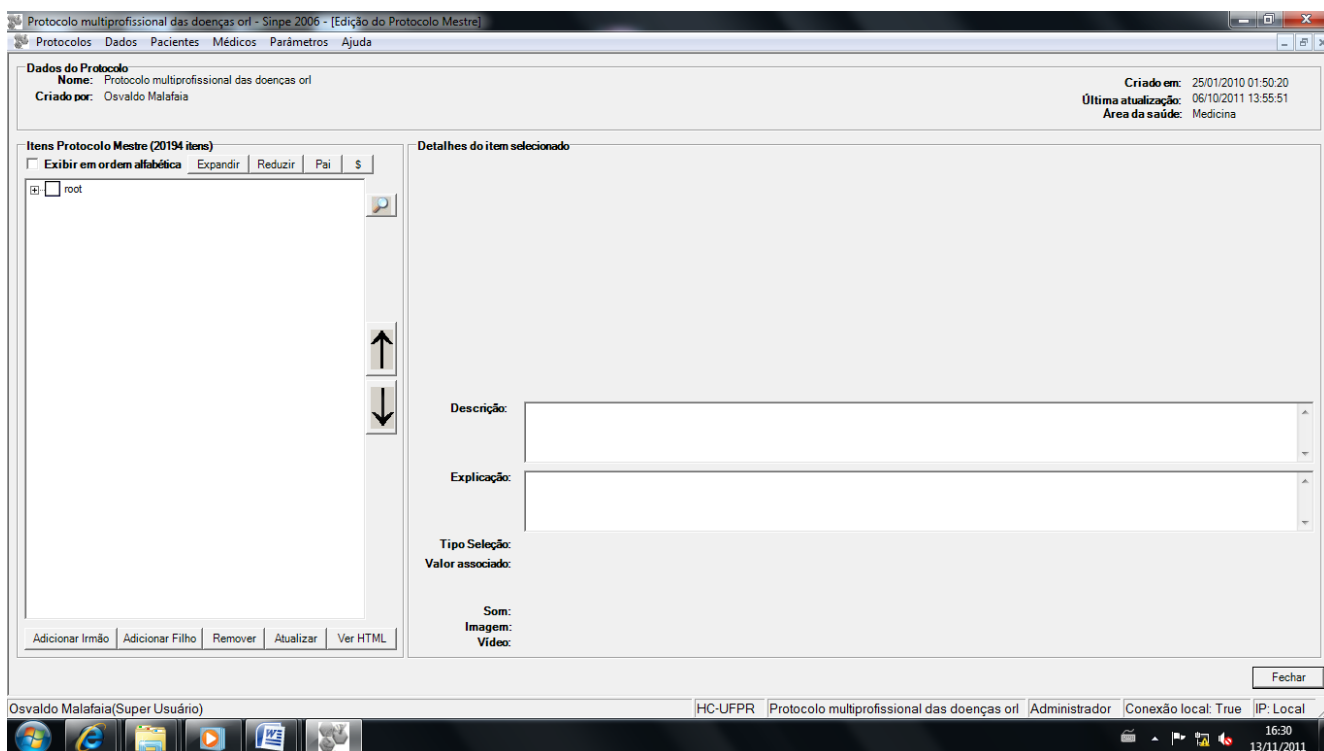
Protocolo multiprofissional das doenças orl - Sinpe 2006 - [Edição do Protocolo Mestre]

Protocolos Dados Pacientes Médicos Parâmetros Ajuda

Dados do Protocolo
Nome: Protocolo multiprofissional das doenças orl
Criado por: Osvaldo Malafaia

Criado em: 25/01/2010 01:50:20
Última atualização: 06/10/2011 13:55:51
Área da saúde: Medicina

Itens Protocolo Mestre (20194 itens)
Exibir em ordem alfabética Expandir Reduzir Pai $
root

Detalhes do item selecionado

Descrição:
Explicação:
Tipo Seleção:
Valor associado:
Som:
Imagem:
Vídeo:

Adicionar Irmão Adicionar Filho Remover Atualizar Ver HTML

Fechar

Osvaldo Malafaia(Super Usuário) HC-UFPR Protocolo multiprofissional das doenças orl Administrador Conexão local: True IP: Local

16:30
13/11/2011